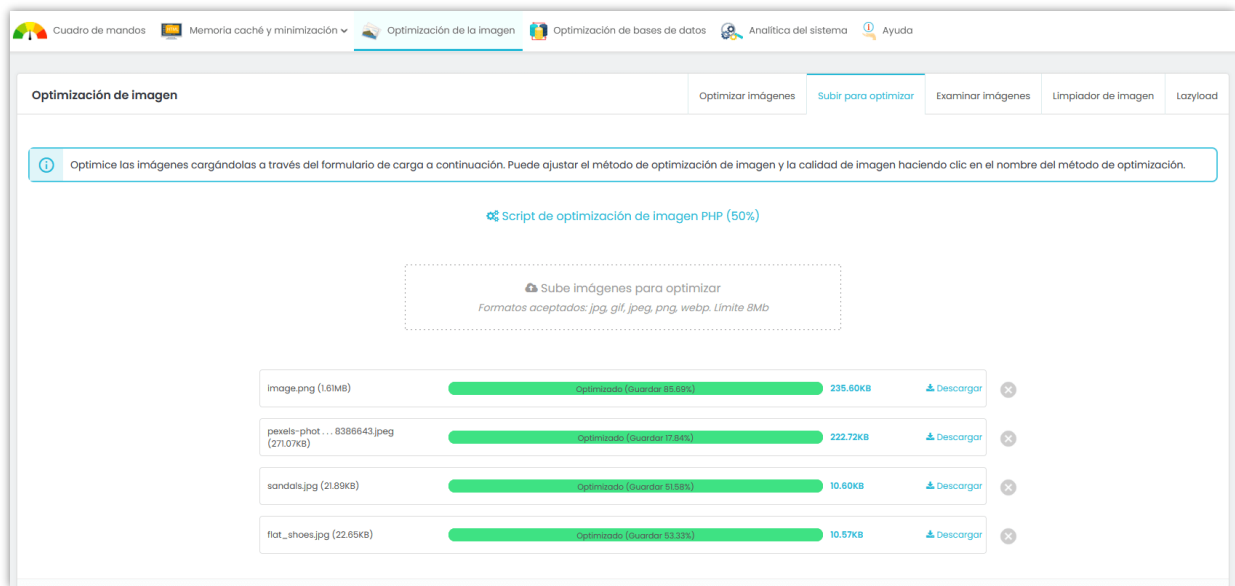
Cuadro de mandos  Memoria caché y minimización  Optimización de la imagen  Optimización de bases de datos  Analitica del sistema  Ayuda

Optimización de imagen

Optimizar imágenes | Subir para optimizar | Examinar imágenes | Limpiador de imagen | Lazyload

Optimice las imágenes cargándolas a través del formulario de carga a continuación. Puede ajustar el método de optimización de imagen y la calidad de imagen haciendo clic en el nombre del método de optimización.

Script de optimización de imagen PHP (50%)

Sube imágenes para optimizar
Formatos aceptados: jpg, gif, jpeg, png, webp. Limite 8Mb

image.png (1.61MB) Optimizado (Guardar 85.69%) 235.60KB Descargar

pexels-phot . . . 8386643.jpeg (271.07KB) Optimizado (Guardar 17.84%) 222.72KB Descargar

sandals.jpg (21.89KB) Optimizado (Guardar 51.58%) 10.60KB Descargar

flat_shoes.jpg (22.65KB) Optimizado (Guardar 53.33%) 10.57KB Descargar